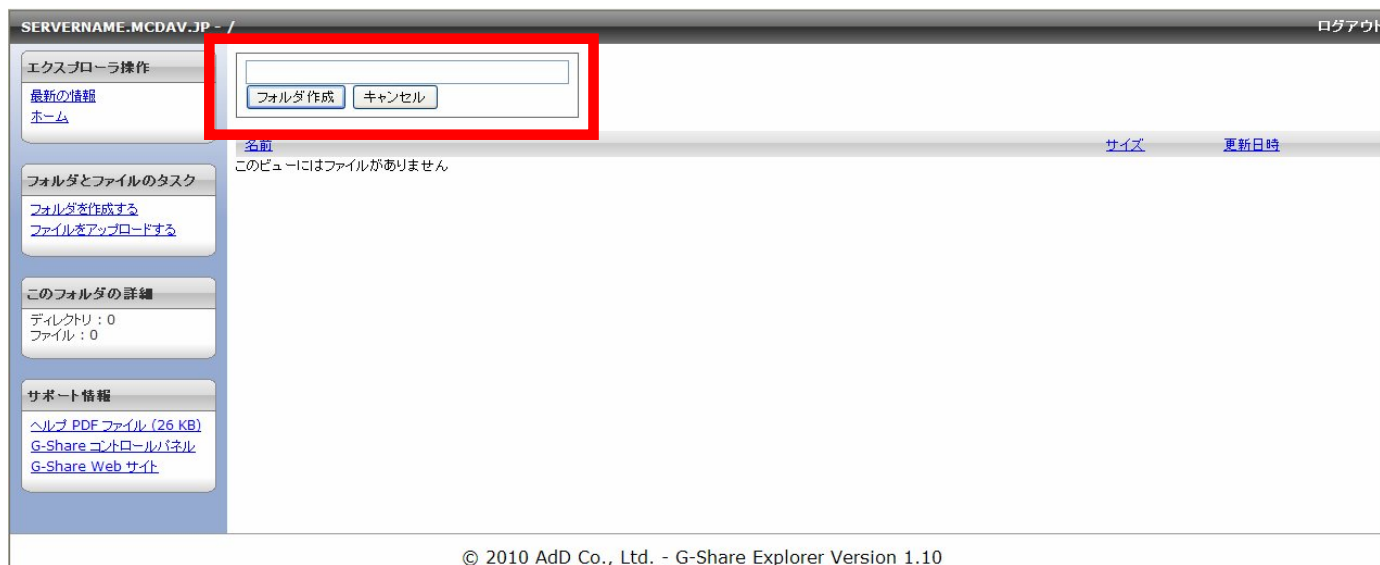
SERVERNAME.MCDAV.JP - /

ログアウト

エクスプローラ操作

最新の情報
ホーム

フォルダ作成 キャンセル

フォルダとファイルのタスク

フォルダを作成する
ファイルをアップロードする

このフォルダの詳細

ディレクトリ：0
ファイル：0

サポート情報

ヘルプ PDF ファイル (26 KB)
G-Share コントロールパネル
G-Share Web サイト

| 名前 | サイズ | 更新日時 |
|---|---|---|
| このビューにはファイルがありません | | |

© 2010 AdD Co., Ltd. - G-Share Explorer Version 1.10